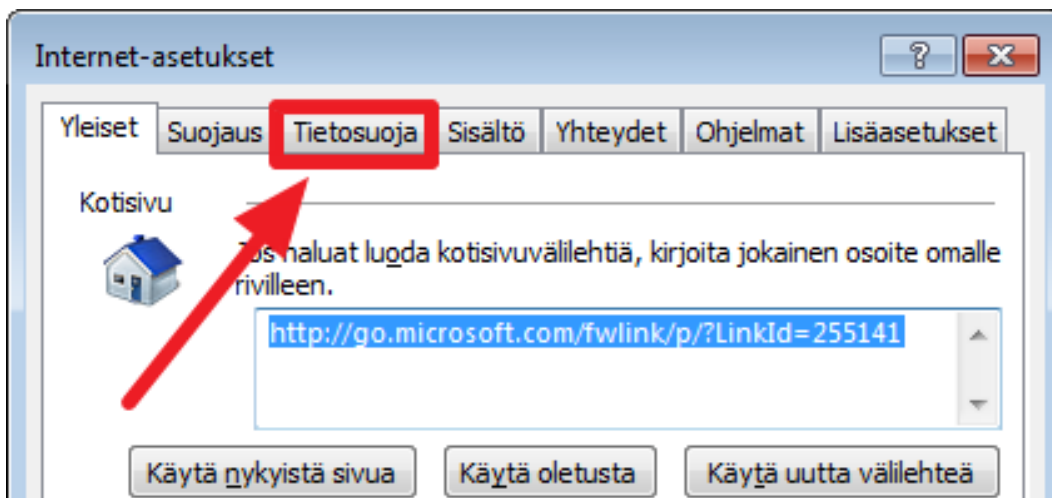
Internet-asetukset

?

Yleiset | Suojaus | Tietosuoja | Sisältö | Yhteydet | Ohjelmat | Lisäasetukset

Kotisivu

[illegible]s haluat luoda kotisivuvälilehtiä, kirjoita jokainen osoite omalle rivilleen.

http://go.microsoft.com/fwlink/p/?LinkId=255141

Käytä nykyistä sivua | Käytä oletusta | Käytä uutta välilehteä